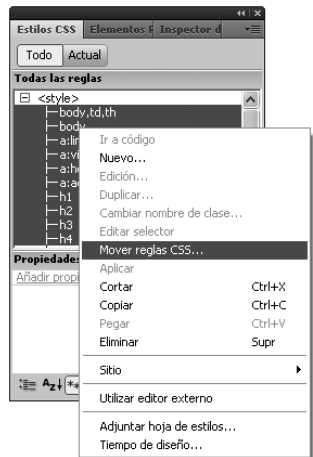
Estilos CSS | Elementos F | Inspector d

Todo | Actual

Todas las reglas

<style>
body,td,th
body
a:li
a:vi
a:h
a:a
h1
h2
h3
h4

Propiedades
Añadir prop

Ir a código
Nuevo...
Edición...
Duplicar...
Cambiar nombre de clase...
Editar selector
Mover reglas CSS...
Aplicar
Cortar Ctrl+X
Copiar Ctrl+C
Pegar Ctrl+V
Eliminar Supr
Sitio
Utilizar editor externo
Adjuntar hoja de estilos...
Tiempo de diseño...